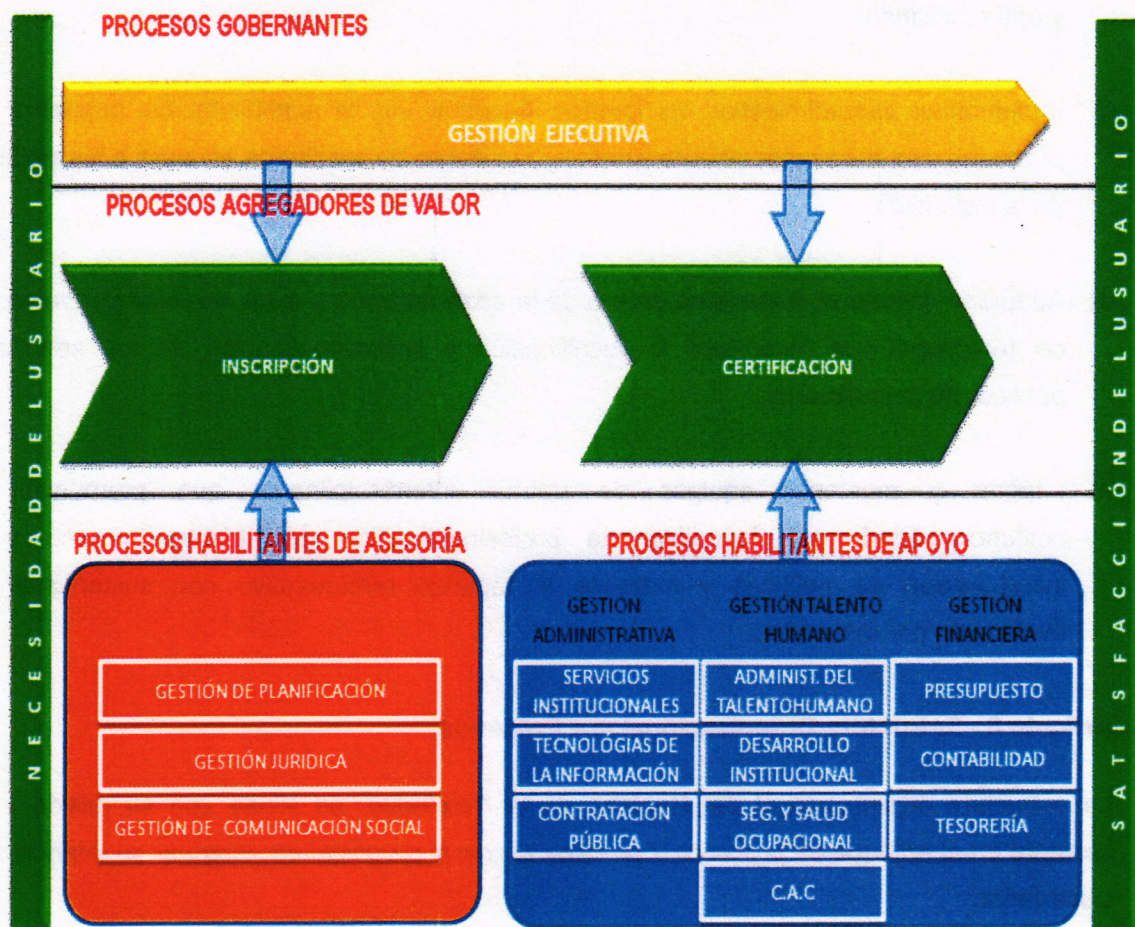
NECESIDAD DEL USUARIO

PROCESOS GOBERNANTES

GESTIÓN EJECUTIVA

PROCESOS AGREGADORES DE VALOR

INSCRIPCIÓN

CERTIFICACIÓN

PROCESOS HABILITANTES DE ASESORÍA

GESTIÓN DE PLANIFICACIÓN

GESTIÓN JURIDICA

GESTIÓN DE COMUNICACIÓN SOCIAL

PROCESOS HABILITANTES DE APOYO

GESTION ADMINISTRATIVA

SERVICIOS INSTITUCIONALES

TECNOLÓGIAS DE LA INFORMACIÓN

CONTRATACIÓN PÚBLICA

GESTIÓN TALENTO HUMANO

ADMINIST. DEL TALENTOHUMANO

DESARROLLO INSTITUCIONAL

SEG. Y SALUD OCUPACIONAL

C.A.C

GESTIÓN FINANCIERA

PRESUPUESTO

CONTABILIDAD

TESORERÍA

SATISFACCIÓN DEL USUARIO